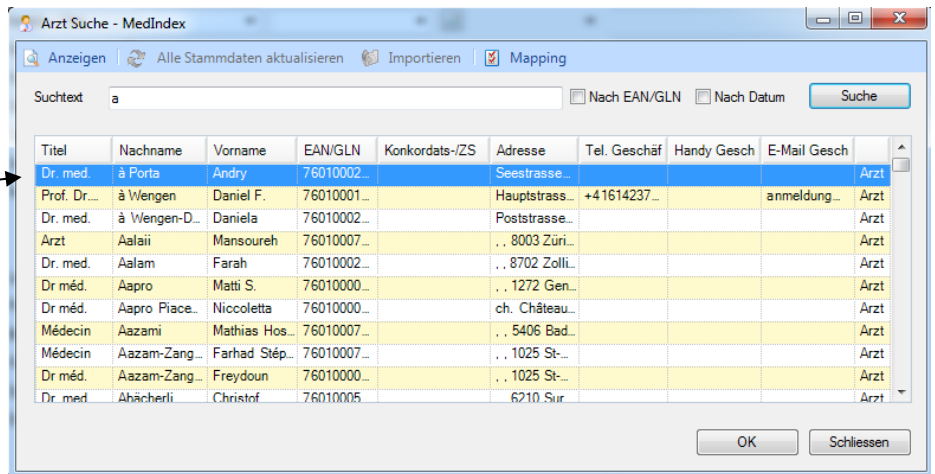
Arzt Suche - MedIndex

Anzeigen | Alle Stammdaten aktualisieren | Importieren | Mapping

Suchtext a

Nach EAN/GLN   Nach Datum   Suche

| Titel | Nachname | Vorname | EAN/GLN | Konkordats-/ZS | Adresse | Tel. Geschäf | Handy Gesch | E-Mail Gesch | |
|---|---|---|---|---|---|---|---|---|---|
| Dr. med. | à Porta | Andry | 76010002... | | Seestrasse... | | | | Arzt |
| Prof. Dr.... | à Wengen | Daniel F. | 76010001... | | Hauptstrass... | +41614237... | | anmeldung... | Arzt |
| Dr. med. | à Wengen-D... | Daniela | 76010002... | | Poststrasse... | | | | Arzt |
| Arzt | Aalaii | Mansoureh | 76010007... | | , , 8003 Züri... | | | | Arzt |
| Dr. med. | Aalam | Farah | 76010002... | | , , 8702 Zolli... | | | | Arzt |
| Dr méd. | Aapro | Matti S. | 76010000... | | , , 1272 Gen... | | | | Arzt |
| Dr méd. | Aapro Piace... | Niccoletta | 76010000... | | ch. Château... | | | | Arzt |
| Médecin | Aazami | Mathias Hos... | 76010007... | | , , 5406 Bad... | | | | Arzt |
| Médecin | Aazam-Zang... | Farhad Stép... | 76010007... | | , , 1025 St-... | | | | Arzt |
| Dr méd. | Aazam-Zang... | Freydoun | 76010000... | | , , 1025 St-... | | | | Arzt |
| Dr. med. | Abächerli | Christof | 76010005... | | , 6210 Sur... | | | | Arzt |

OK   Schliessen